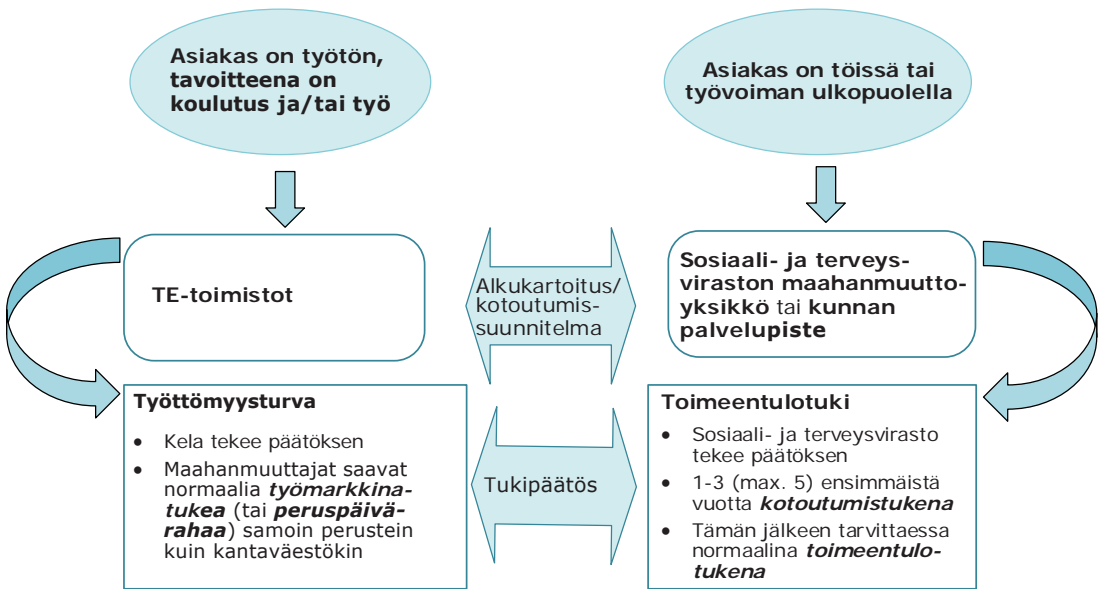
Asiakas on työtön, tavoitteena on koulutus ja/tai työ

Asiakas on töissä tai työvoiman ulkopuolella

TE-toimistot

Alkukartoitus/ kotoutumissuunnitelma

Sosiaali- ja terveysviraston maahanmuuttoyksikkö tai kunnan palvelupiste

Työttömyysturva

- Kela tekee päätöksen
- Maahanmuuttajat saavat normaalia ***työmarkkinatukea*** (tai ***peruspäivärahaa***) samoin perustein kuin kantaväestökin

Tukipäätös

Toimeentulotuki

- Sosiaali- ja terveysvirasto tekee päätöksen
- 1-3 (max. 5) ensimmäistä vuotta ***kotoutumistukena***
- Tämän jälkeen tarvittaessa normaalina ***toimeentulotukena***